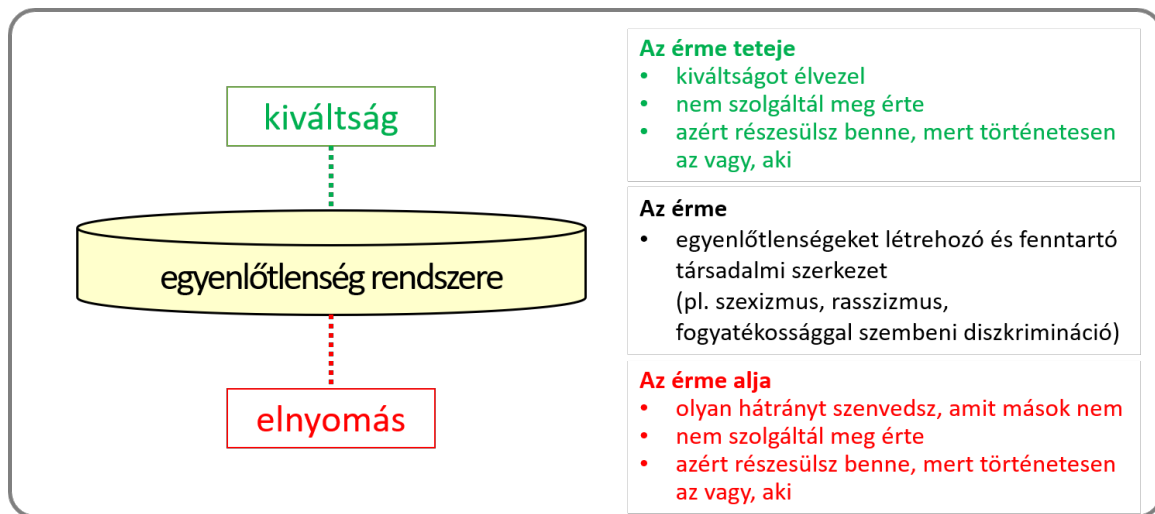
kiváltság

egyenlőtlenség rendszere

elnyomás

**Az érme teteje**
- kiváltságot élvezel
- nem szolgáltál meg érte
- azért részesülsz benne, mert történetesen az vagy, aki

**Az érme**
- egyenlőtlenségeket létrehozó és fenntartó társadalmi szerkezet (pl. szexizmus, rasszizmus, fogyatékossággal szembeni diszkrimináció)

**Az érme alja**
- olyan hátrányt szenvedsz, amit mások nem
- nem szolgáltál meg érte
- azért részesülsz benne, mert történetesen az vagy, aki